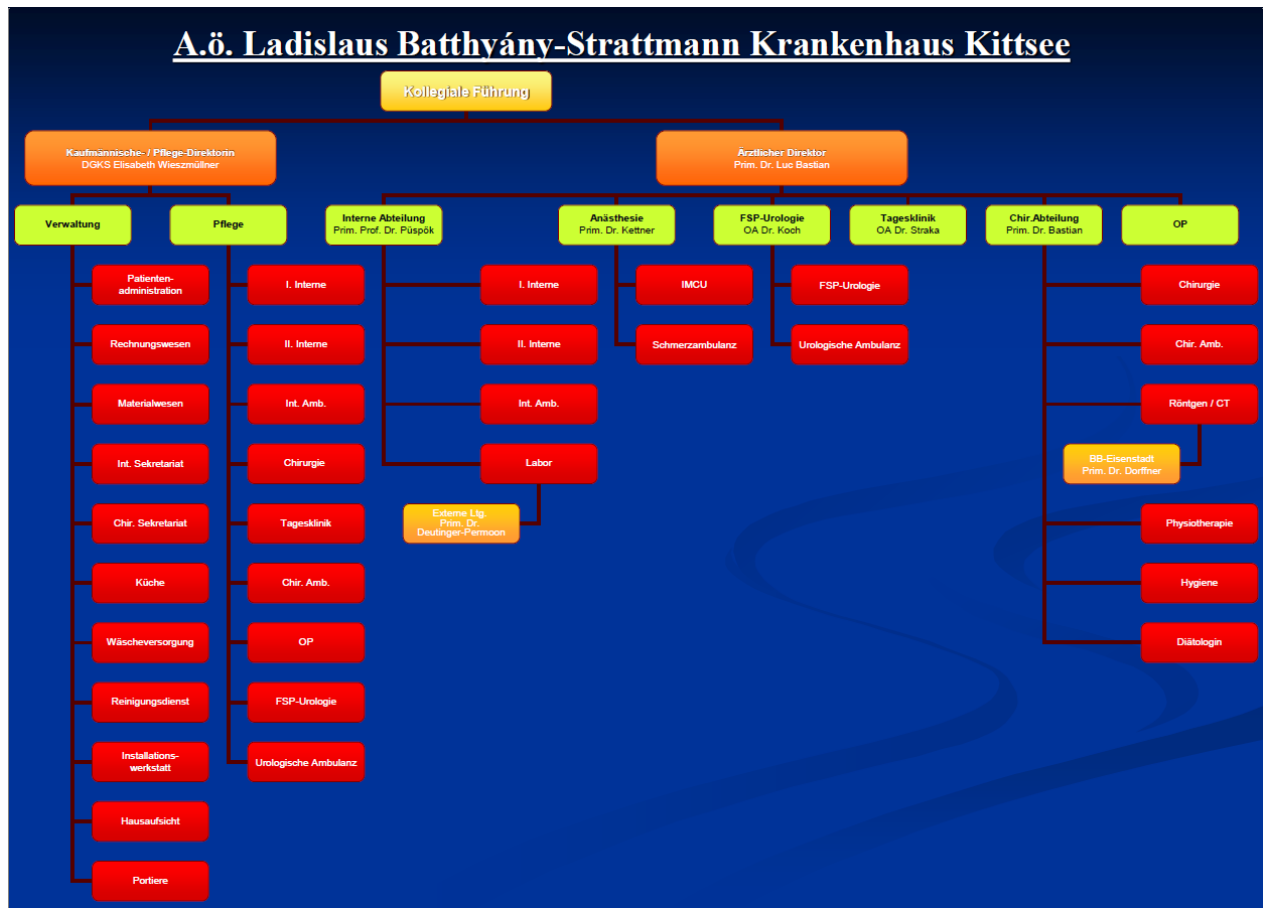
A.ö. Ladislaus Batthyány-Strattmann Krankenhaus Kittsee

Kollegiale Führung

Kaufmännische- / Pflege-Direktorin
DGKS Elisabeth Wieszmüllner

Ärztlicher Direktor
Prim. Dr. Luc Bastian

Verwaltung

Patienten-administration

Rechnungswesen

Materialwesen

Int. Sekretariat

Chir. Sekretariat

Küche

Wäscheversorgung

Reinigungsdienst

Installations-werkstatt

Hausaufsicht

Portiere

Pflege

I. Interne

II. Interne

Int. Amb.

Chirurgie

Tagesklinik

Chir. Amb.

OP

FSP-Urologie

Urologische Ambulanz

Interne Abteilung
Prim. Prof. Dr. Püspök

I. Interne

II. Interne

Int. Amb.

Labor

Externe Ltg.
Prim. Dr.
Deutinger-Permoon

Anästhesie
Prim. Dr. Kettner

IMCU

Schmerzambulanz

FSP-Urologie
OA Dr. Koch

FSP-Urologie

Urologische Ambulanz

Tagesklinik
OA Dr. Straka

Chir.Abteilung
Prim. Dr. Bastian

OP

Chirurgie

Chir. Amb.

Röntgen / CT

BB-Eisenstadt
Prim. Dr. Dorffner

Physiotherapie

Hygiene

Diätologin